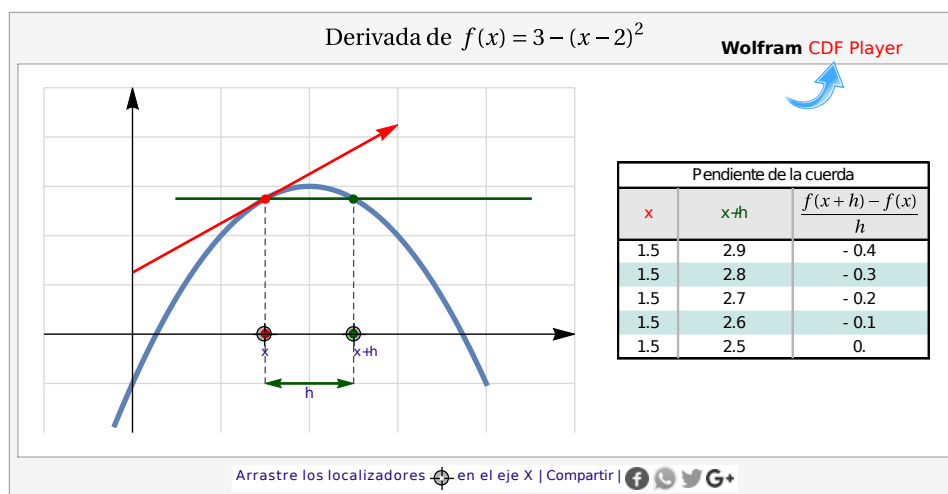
Derivada de $f(x) = 3 - (x-2)^2$

Wolfram CDF Player

x

x+h

h

| Pendiente de la cuerda | | |
|---|---|---|
| x | x+h | $\frac{f(x+h)-f(x)}{h}$ |
| 1.5 | 2.9 | - 0.4 |
| 1.5 | 2.8 | - 0.3 |
| 1.5 | 2.7 | - 0.2 |
| 1.5 | 2.6 | - 0.1 |
| 1.5 | 2.5 | 0. |

Arrastre los localizadores en el eje X | Compartir | G+